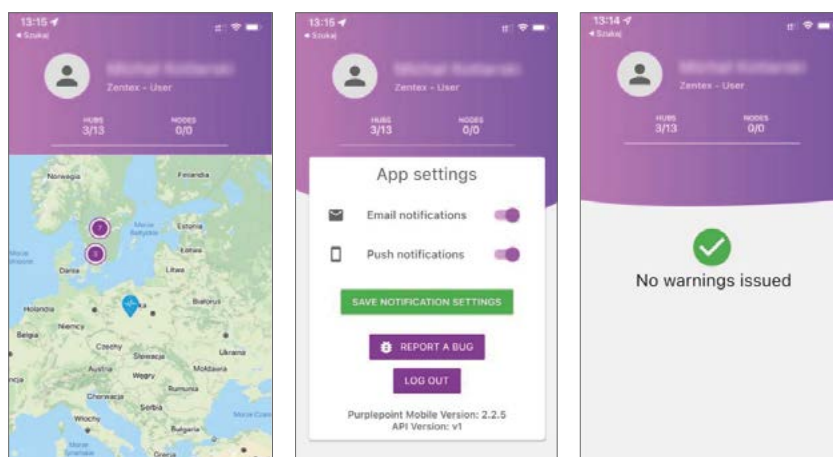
13:15
◂ Szukaj

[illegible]
Zentex - User

HUBS
3/13

NODES
0/0

Norwegia
Finlandia
7
Morze Bałtyckie
Estonia
Łotwa
3
Morze Północne
Dania
Litwa
Holandia
Białoruś
Niemcy
Belgia
Czechy
Ukraina
Słowacja
Austria
Węgry
Mołdawia
Rumunia
Chorwacja
Serbia
Morze Czarne
Włochy
Bułgaria
Morze Śródziemne
Grecja

13:15
◂ Szukaj

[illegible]
Zentex - User

HUBS
3/13

NODES
0/0

App settings

Email notifications

Push notifications

SAVE NOTIFICATION SETTINGS

REPORT A BUG

LOG OUT

Purplepoint Mobile Version: 2.2.5
API Version: v1

13:14
◂ Szukaj

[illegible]
Zentex - User

HUBS
3/13

NODES
0/0

No warnings issued